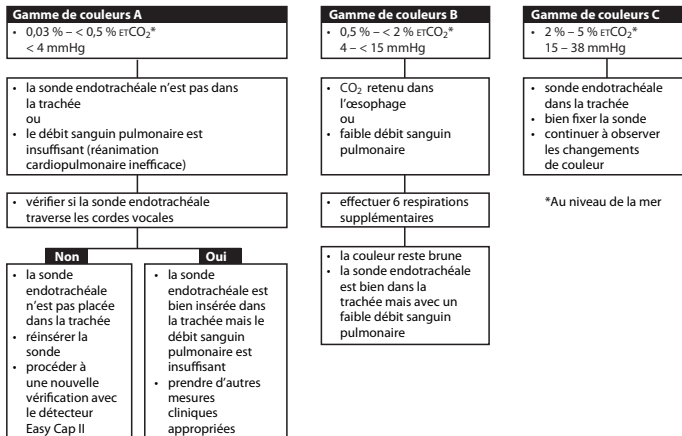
Gamme de couleurs A
• 0,03 % – < 0,5 % $_{ET}CO_2$*
< 4 mmHg

• la sonde endotrachéale n'est pas dans la trachée
ou
• le débit sanguin pulmonaire est insuffisant (réanimation cardiopulmonaire inefficace)

• vérifier si la sonde endotrachéale traverse les cordes vocales

Non
• la sonde endotrachéale n'est pas placée dans la trachée
• réinsérer la sonde
• procéder à une nouvelle vérification avec le détecteur Easy Cap II

Oui
• la sonde endotrachéale est bien insérée dans la trachée mais le débit sanguin pulmonaire est insuffisant
• prendre d'autres mesures cliniques appropriées

Gamme de couleurs B
• 0,5 % – < 2 % $_{ET}CO_2$*
4 – < 15 mmHg

• $CO_2$ retenu dans l'œsophage
ou
• faible débit sanguin pulmonaire

• effectuer 6 respirations supplémentaires

• la couleur reste brune
• la sonde endotrachéale est bien dans la trachée mais avec un faible débit sanguin pulmonaire

Gamme de couleurs C
• 2 % – 5 % $_{ET}CO_2$*
15 – 38 mmHg

• sonde endotrachéale dans la trachée
• bien fixer la sonde
• continuer à observer les changements de couleur

*Au niveau de la mer